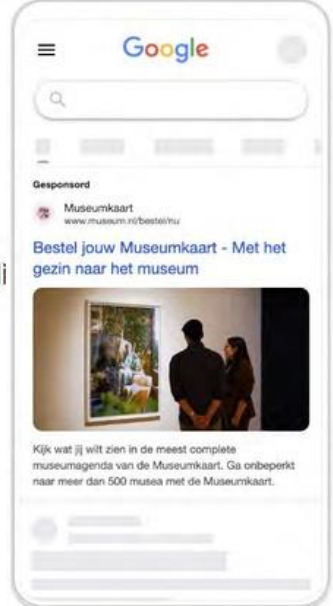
Google

Gesponsord

Museumkaart
www.museum.nl/bestel/nu

Bestel jouw Museumkaart - Met het gezin naar het museum

Kijk wat jij wilt zien in de meest complete museumagenda van de Museumkaart. Ga onbeperkt naar meer dan 500 musea met de Museumkaart.